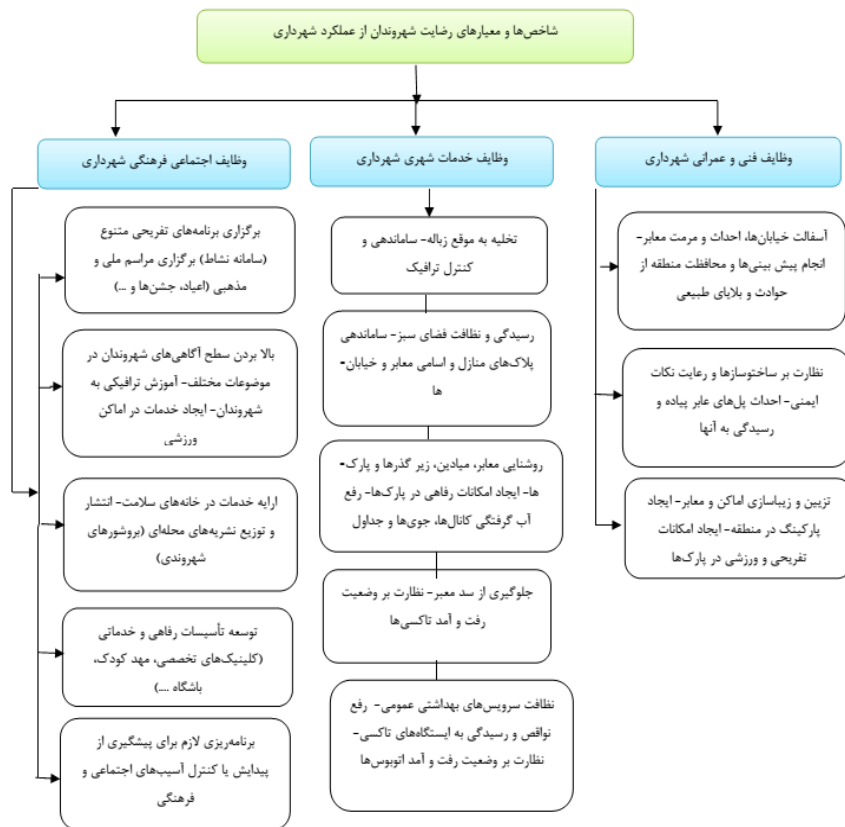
شاخص‌ها و معیارهای رضایت شهروندان از عملکرد شهرداری

وظایف فنی و عمرانی شهرداری

آسفالت خیابان‌ها، احداث و مرمت معابر- انجام پیش بینی‌ها و محافظت منطقه از حوادث و بلایای طبیعی

نظارت بر ساختوسازها و رعایت نکات ایمنی- احداث پل‌های عابر پیاده و رسیدگی به آنها

تزیین و زیباسازی اماکن و معابر- ایجاد پارکینگ در منطقه- ایجاد امکانات تفریحی و ورزشی در پارک‌ها

وظایف خدمات شهری شهرداری

تخلیه به موقع زباله- ساماندهی و کنترل ترافیک

رسیدگی و نظافت فضای سبز- ساماندهی پلاک‌های منازل و اسامی معابر و خیابان‌ها

روشنایی معابر، میادین، زیر گذرها و پارک‌ها- ایجاد امکانات رفاهی در پارک‌ها- رفع آب گرفتگی کانال‌ها، جوی‌ها و جداول

جلوگیری از سد معبر- نظارت بر وضعیت رفت و آمد تاکسی‌ها

نظافت سرویس‌های بهداشتی عمومی- رفع نواقص و رسیدگی به ایستگاه‌های تاکسی- نظارت بر وضعیت رفت و آمد اتوبوس‌ها

وظایف اجتماعی فرهنگی شهرداری

برگزاری برنامه‌های تفریحی متنوع (سامانه نشاط) برگزاری مراسم ملی و مذهبی (اعیاد، جشن‌ها و ...)

بالا بردن سطح آگاهی‌های شهروندان در موضوعات مختلف- آموزش ترافیکی به شهروندان- ایجاد خدمات در اماکن ورزشی

ارایه خدمات در خانه‌های سلامت- انتشار و توزیع نشریه‌های محله‌ای (بروشورهای شهروندی)

توسعه تأسیسات رفاهی و خدماتی (کلینیک‌های تخصصی، مهد کودک، باشگاه ....)

برنامه‌ریزی لازم برای پیشگیری از پیدایش یا کنترل آسیب‌های اجتماعی و فرهنگی